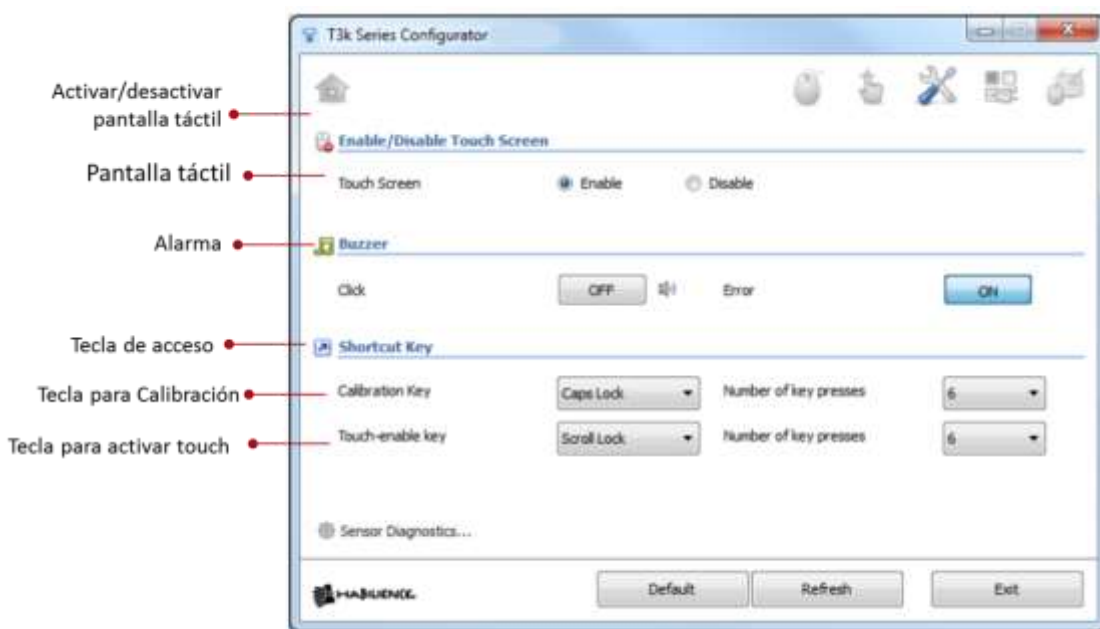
T3k Series Configurator

Activar/desactivar pantalla táctil

Enable/Disable Touch Screen

Pantalla táctil

Touch Screen
Enable
Disable

Alarma

Buzzer

Click
OFF
Error
ON

Tecla de acceso

Shortcut Key

Tecla para Calibración

Calibration Key
Caps Lock
Number of key presses
6

Tecla para activar touch

Touch-enable key
Scroll Lock
Number of key presses
6

Sensor Diagnostics...

HABUENDE
Default
Refresh
Exit